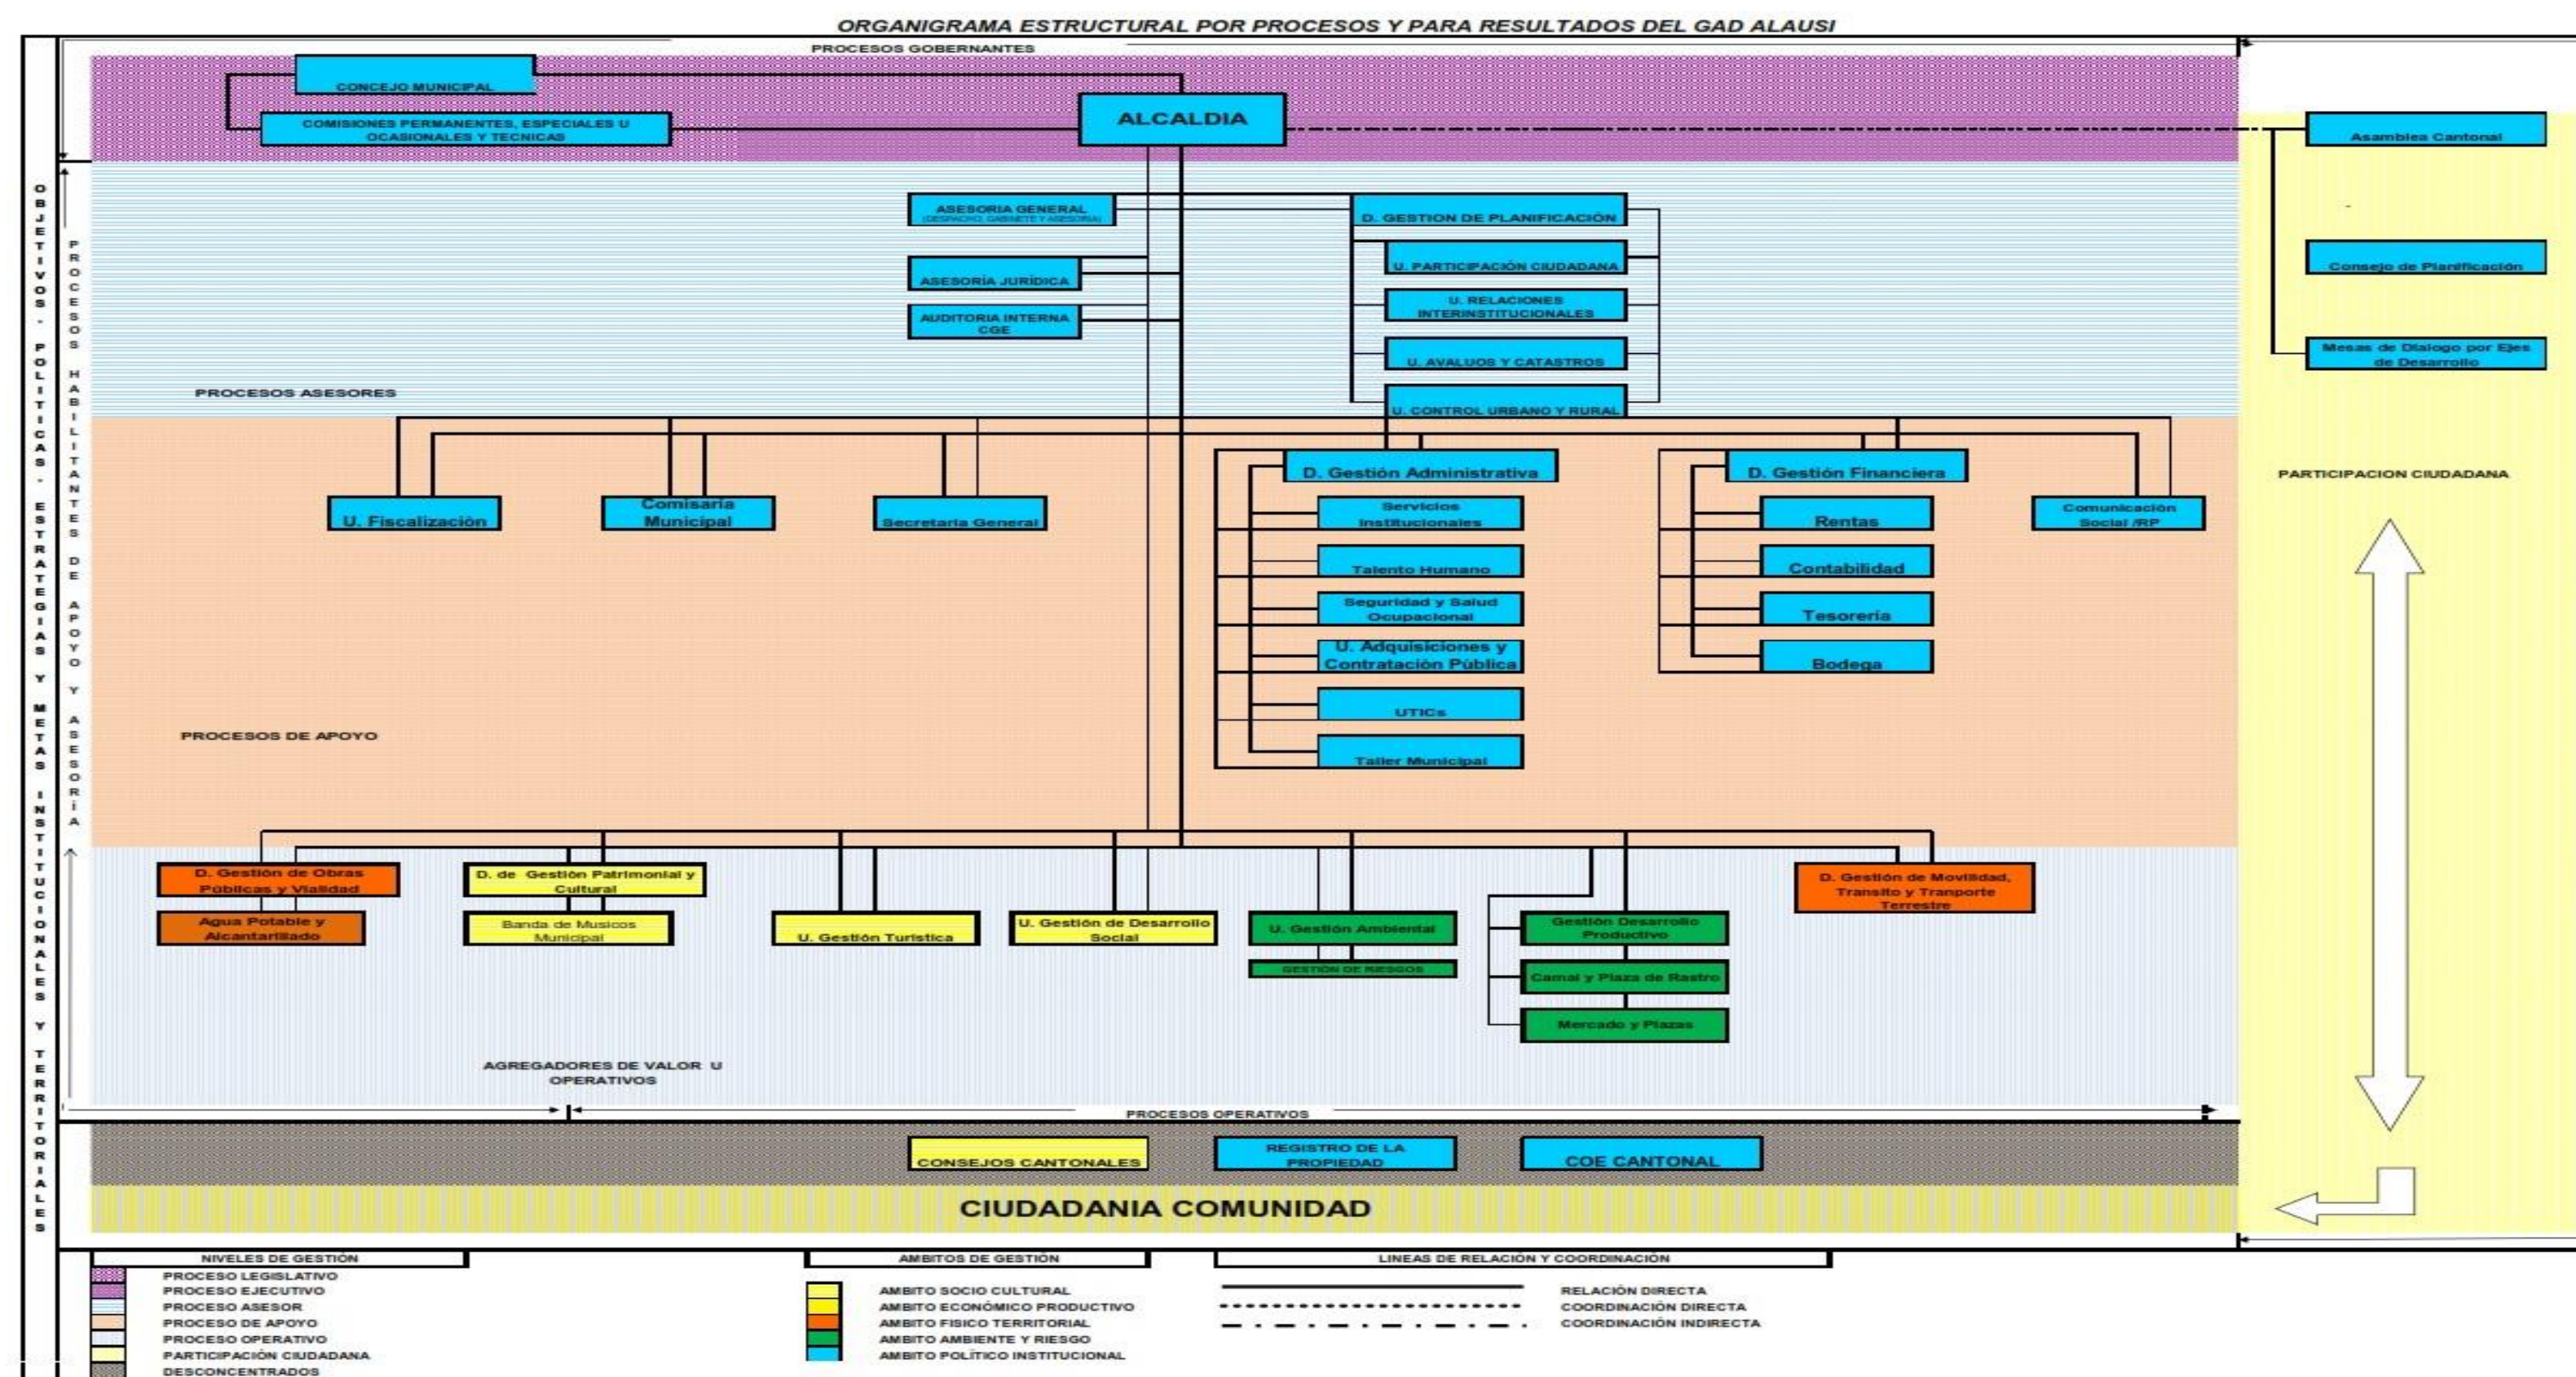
ORGANIGRAMA ESTRUCTURAL POR PROCESOS Y PARA RESULTADOS DEL GAD ALAUSI

PROCESOS GOBERNANTES

CONCEJO MUNICIPAL

COMISIONES PERMANENTES, ESPECIALES U OCASIONALES Y TECNICAS

ALCALDIA

Asamblea Cantonal

Consejo de Planificación

Mesas de Dialogo por Ejes de Desarrollo

OBJETIVOS - POLITICAS - ESTRATEGIAS Y METAS INSTITUCIONALES Y TERRITORIALES

PROCESOS HABILITANTES DE APOYO Y ASESORÍA

ASESORIA GENERAL (DESPACHO, GABINETE Y ASESORIA)

ASESORÍA JURÍDICA

AUDITORIA INTERNA CGE

D. GESTION DE PLANIFICACIÓN

U. PARTICIPACIÓN CIUDADANA

U. RELACIONES INTERINSTITUCIONALES

U. AVALUOS Y CATASTROS

U. CONTROL URBANO Y RURAL

PROCESOS ASESORES

U. Fiscalización

Comisaria Municipal

Secretaria General

D. Gestión Administrativa

Servicios Institucionales

Talento Humano

Seguridad y Salud Ocupacional

U. Adquisiciones y Contratación Pública

UTICs

Taller Municipal

D. Gestión Financiera

Rentas

Contabilidad

Tesorería

Bodega

Comunicación Social /RP

PARTICIPACION CIUDADANA

PROCESOS DE APOYO

D. Gestión de Obras Públicas y Vialidad

Agua Potable y Alcantarillado

D. de Gestión Patrimonial y Cultural

Banda de Musicos Municipal

U. Gestión Turistica

U. Gestión de Desarrollo Social

U. Gestión Ambiental

GESTION DE RIESGOS

Gestión Desarrollo Productivo

Camal y Plaza de Rastro

Mercado y Plazas

D. Gestión de Movilidad, Transito y Tranporte Terrestre

AGREGADORES DE VALOR U OPERATIVOS

PROCESOS OPERATIVOS

CONSEJOS CANTONALES

REGISTRO DE LA PROPIEDAD

COE CANTONAL

CIUDADANIA COMUNIDAD

NIVELES DE GESTIÓN
PROCESO LEGISLATIVO
PROCESO EJECUTIVO
PROCESO ASESOR
PROCESO DE APOYO
PROCESO OPERATIVO
PARTICIPACIÓN CIUDADANA
DESCONCENTRADOS

AMBITOS DE GESTIÓN
AMBITO SOCIO CULTURAL
AMBITO ECONÓMICO PRODUCTIVO
AMBITO FISICO TERRITORIAL
AMBITO AMBIENTE Y RIESGO
AMBITO POLÍTICO INSTITUCIONAL

LINEAS DE RELACIÓN Y COORDINACIÓN
RELACIÓN DIRECTA
COORDINACIÓN DIRECTA
COORDINACIÓN INDIRECTA